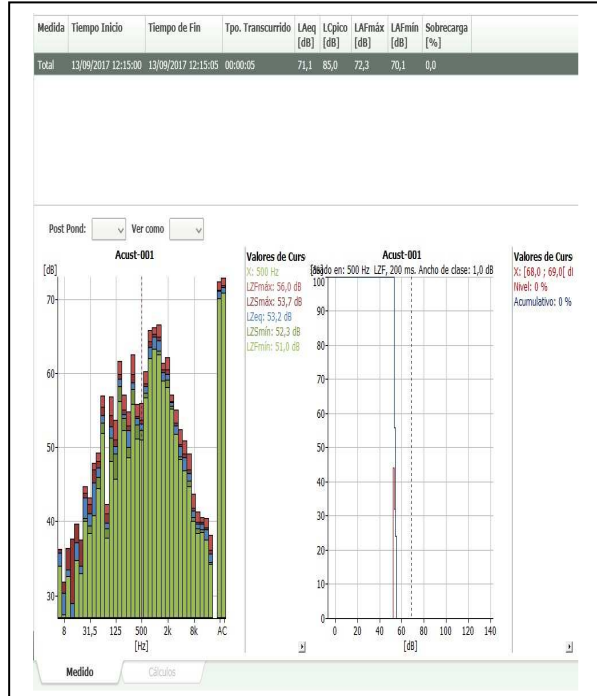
| Medida | Tiempo Inicio | Tiempo de Fin | Tpo. Transcurrido | LAeq [dB] | LCpico [dB] | LAFmáx [dB] | LAFmín [dB] | Sobrecarga [%] |
|---|---|---|---|---|---|---|---|---|
| Total | 13/09/2017 12:15:00 | 13/09/2017 12:15:05 | 00:00:05 | 71,1 | 85,0 | 72,3 | 70,1 | 0,0 |

Post Pond: Ver como

Acust-001

[dB]

70
60
50
40
30

8 31,5 125 500 2k 8k AC
[Hz]

Valores de Curs
X: 500 Hz
LZFmáx: 56,0 dB
LZSmáx: 53,7 dB
LZeq: 53,2 dB
LZSmín: 52,3 dB
LZFmín: 51,0 dB

Acust-001
[%]Basado en: 500 Hz LZF, 200 ms. Ancho de clase: 1,0 dB

100
90
80
70
60
50
40
30
20
10
0

0 20 40 60 80 100 120 140
[dB]

Valores de Curs
X: [68,0 ; 69,0[ dl
Nivel: 0 %
Acumulativo: 0 %

Medido Cálculos